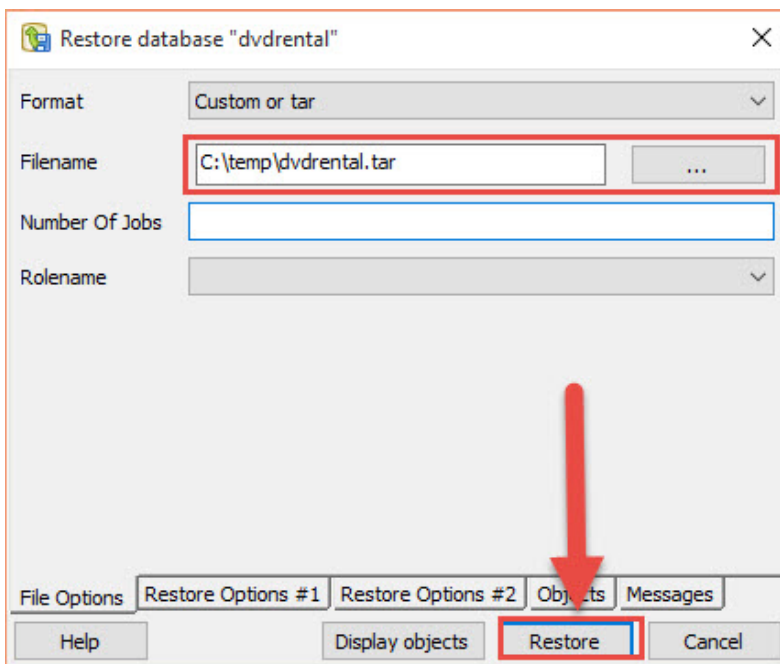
Restore database "dvdrental"

Format
Custom or tar

Filename
C:\temp\dvdrental.tar
...

Number Of Jobs

Rolename

File Options
Restore Options #1
Restore Options #2
Objects
Messages

Help
Display objects
Restore
Cancel